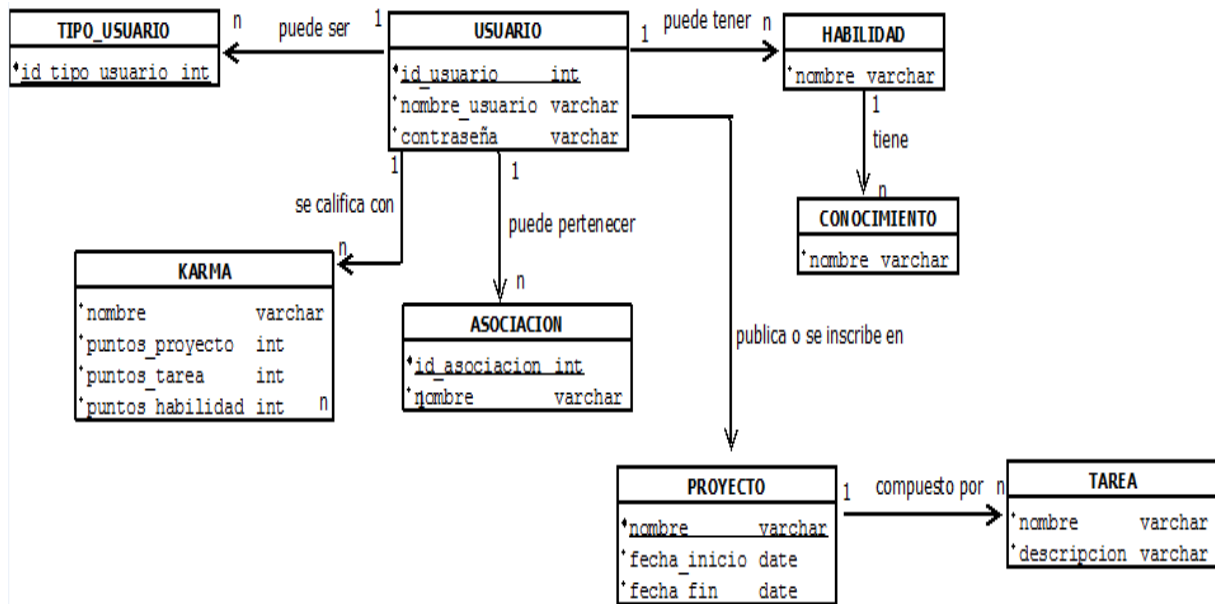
TIPO_USUARIO

id tipo usuario int

n puede ser 1

USUARIO

id usuario int

nombre usuario varchar

contraseña varchar

1 puede tener n

HABILIDAD

nombre varchar

1

tiene

n

CONOCIMIENTO

nombre varchar

1

se califica con

n

KARMA

nombre varchar

puntos proyecto int

puntos tarea int

puntos habilidad int

n

1

puede pertenecer

n

ASOCIACION

id asociacion int

nombre varchar

publica o se inscribe en

PROYECTO

nombre varchar

fecha inicio date

fecha fin date

1 compuesto por n

TAREA

nombre varchar

descripcion varchar